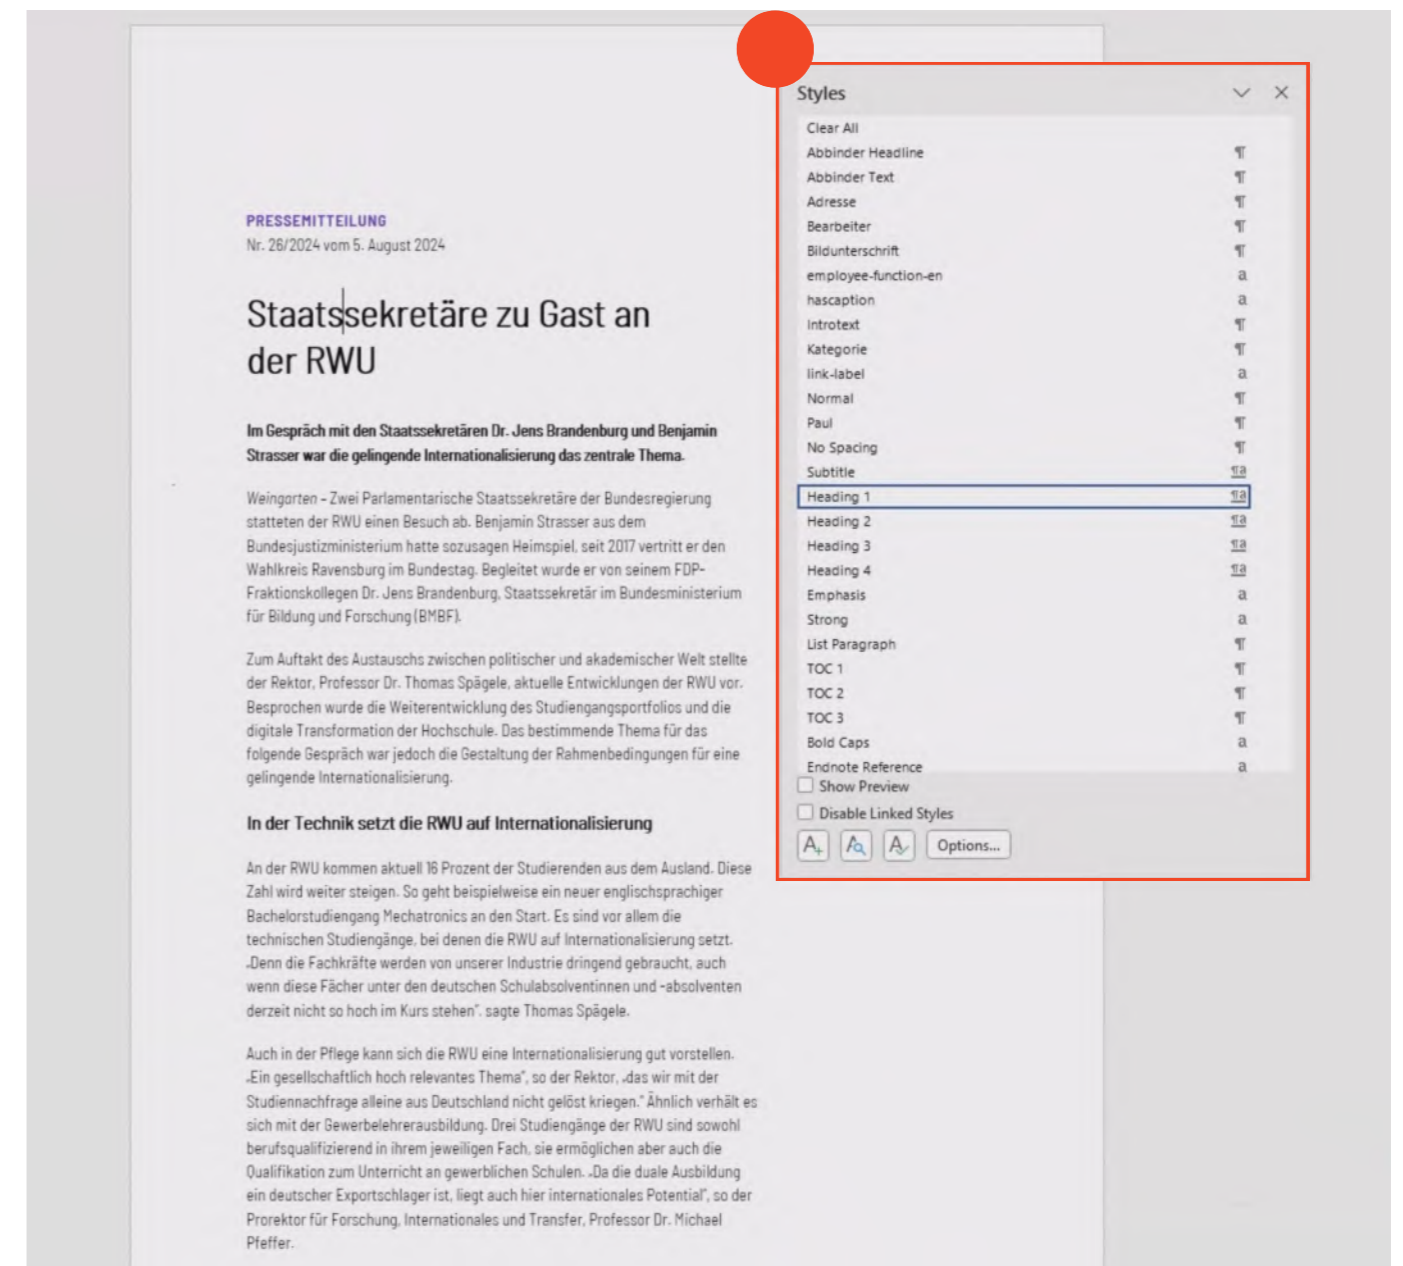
PRESSEMITTEILUNG
Nr. 26/2024 vom 5. August 2024

Staatssekretäre zu Gast an der RWU

Im Gespräch mit den Staatssekretären Dr. Jens Brandenburg und Benjamin Strasser war die gelingende Internationalisierung das zentrale Thema.

Weingarten – Zwei Parlamentarische Staatssekretäre der Bundesregierung statteten der RWU einen Besuch ab. Benjamin Strasser aus dem Bundesjustizministerium hatte sozusagen Heimspiel, seit 2017 vertritt er den Wahlkreis Ravensburg im Bundestag. Begleitet wurde er von seinem FDP-Fraktionskollegen Dr. Jens Brandenburg, Staatssekretär im Bundesministerium für Bildung und Forschung (BMBF).

Zum Auftakt des Austauschs zwischen politischer und akademischer Welt stellte der Rektor, Professor Dr. Thomas Spägele, aktuelle Entwicklungen der RWU vor. Besprochen wurde die Weiterentwicklung des Studiengangsportfolios und die digitale Transformation der Hochschule. Das bestimmende Thema für das folgende Gespräch war jedoch die Gestaltung der Rahmenbedingungen für eine gelingende Internationalisierung.

In der Technik setzt die RWU auf Internationalisierung

An der RWU kommen aktuell 16 Prozent der Studierenden aus dem Ausland. Diese Zahl wird weiter steigen. So geht beispielweise ein neuer englischsprachiger Bachelorstudiengang Mechatronics an den Start. Es sind vor allem die technischen Studiengänge, bei denen die RWU auf Internationalisierung setzt. „Denn die Fachkräfte werden von unserer Industrie dringend gebraucht, auch wenn diese Fächer unter den deutschen Schulabsolventinnen und -absolventen derzeit nicht so hoch im Kurs stehen“, sagte Thomas Spägele.

Auch in der Pflege kann sich die RWU eine Internationalisierung gut vorstellen. „Ein gesellschaftlich hoch relevantes Thema“, so der Rektor, „das wir mit der Studiennachfrage alleine aus Deutschland nicht gelöst kriegen.“ Ähnlich verhält es sich mit der Gewerbelehrerausbildung. Drei Studiengänge der RWU sind sowohl berufsqualifizierend in ihrem jeweiligen Fach, sie ermöglichen aber auch die Qualifikation zum Unterricht an gewerblichen Schulen. „Da die duale Ausbildung ein deutscher Exportschlager ist, liegt auch hier internationales Potential“, so der Prorektor für Forschung, Internationales und Transfer, Professor Dr. Michael Pfeffer.

Styles
Clear All
Abbinder Headline ¶
Abbinder Text ¶
Adresse ¶
Bearbeiter ¶
Bildunterschrift ¶
employee-function-en a
hascaption a
Introtext ¶
Kategorie ¶
link-label a
Normal ¶
Paul ¶
No Spacing ¶
Subtitle ¶a
Heading 1 ¶a
Heading 2 ¶a
Heading 3 ¶a
Heading 4 ¶a
Emphasis a
Strong a
List Paragraph ¶
TOC 1 ¶
TOC 2 ¶
TOC 3 ¶
Bold Caps a
Endnote Reference a
Show Preview
Disable Linked Styles
Options...